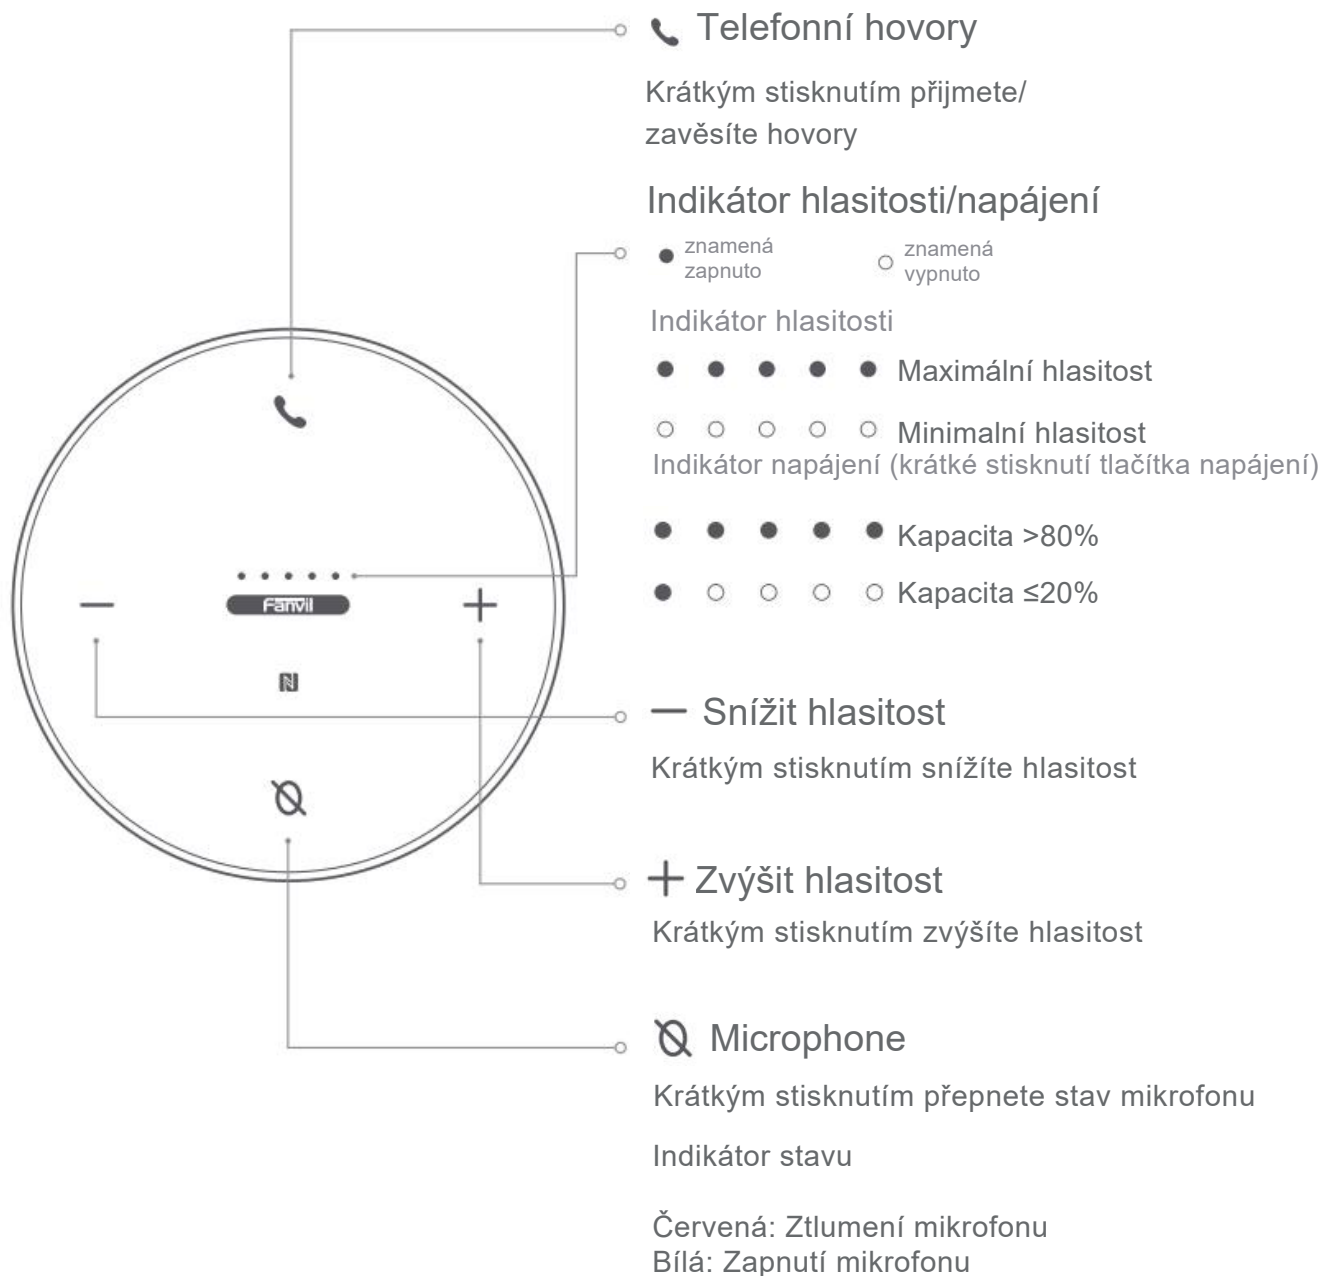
Telefonní hovory

Krátkým stisknutím přijmete/ zavěsíte hovory

Indikátor hlasitosti/napájení

znamená zapnuto

znamená vypnuto

Indikátor hlasitosti

Maximální hlasitost

Minimalní hlasitost

Indikátor napájení (krátké stisknutí tlačítka napájení)

Kapacita >80%

Kapacita ≤20%

Fanvil

— Snížit hlasitost

Krátkým stisknutím snížíte hlasitost

+ Zvýšit hlasitost

Krátkým stisknutím zvýšíte hlasitost

Microphone

Krátkým stisknutím přepnete stav mikrofonu

Indikátor stavu

Červená: Ztlumení mikrofonu
Bílá: Zapnutí mikrofonu